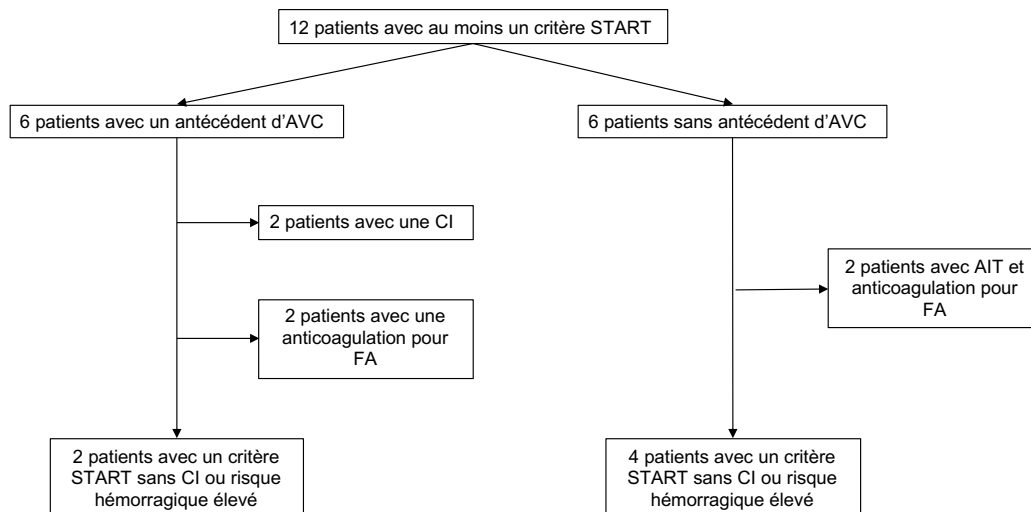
12 patients avec au moins un critère START

6 patients avec un antécédent d'AVC

2 patients avec une CI

2 patients avec une anticoagulation pour FA

2 patients avec un critère START sans CI ou risque hémorragique élevé

6 patients sans antécédent d'AVC

2 patients avec AIT et anticoagulation pour FA

4 patients avec un critère START sans CI ou risque hémorragique élevé